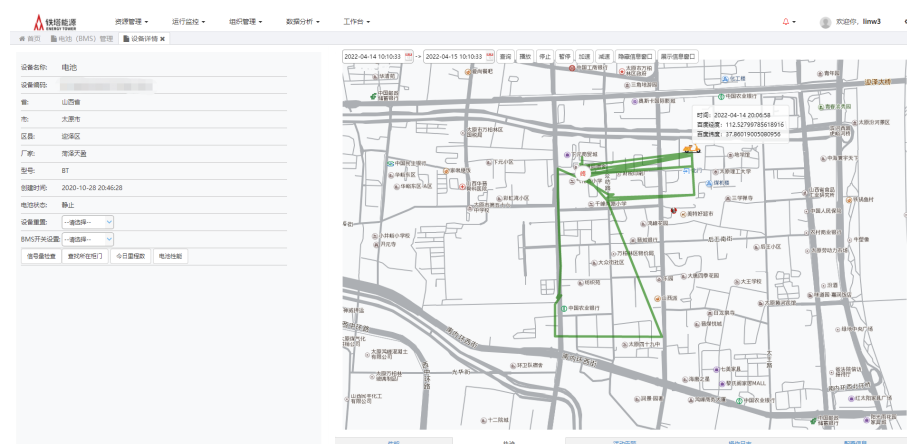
铁塔能源 ENERGY TOWER
资源管理 ▾ 运行监控 ▾ 组织管理 ▾ 数据分析 ▾ 工作台 ▾
欢迎你，linw3
首页 | 电池（BMS）管理 | 设备详情 ×

设备名称: 电池
设备编码:
省: 山西省
市: 太原市
区县: 迎泽区
厂家: 南溪天晶
型号: BT
创建时间: 2020-10-28 20:46:28
电池状态: 静止
设备重置: --请选择--
BMS开关设置: --请选择--
信号量检查 查找所在柜门 今日里程数 电池追踪

2022-04-14 10:10:33 -> 2022-04-15 10:10:33 首级 播放 停止 暂停 加速 减速 隐藏信息窗口 展示信息窗口

时间：2022-04-14 20:06:58
百度经度：112.52799785618916
百度纬度：37.86019005080956

终

轨迹 告警 历史信息 电池日志 配置信息